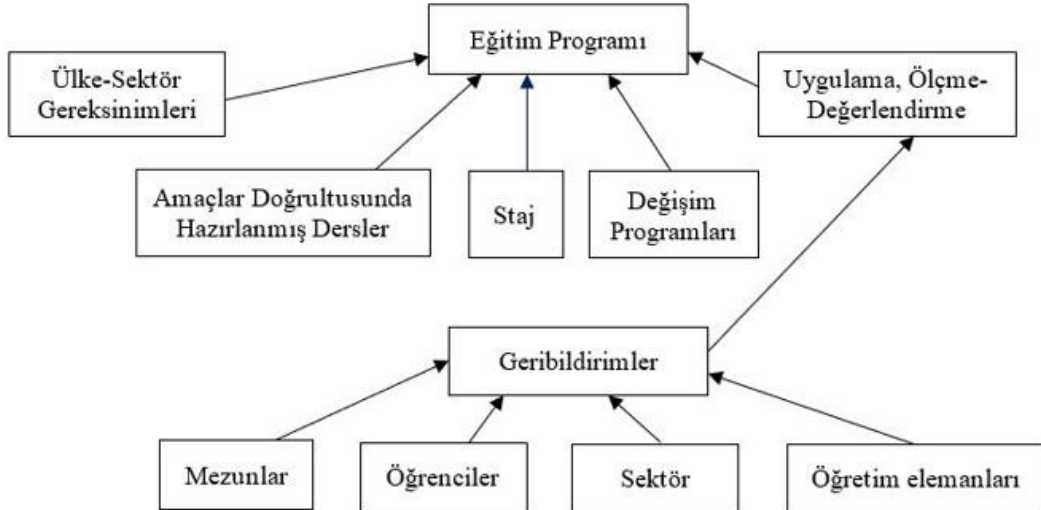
Eğitim Programı

Ülke-Sektör Gereksinimleri

Uygulama, Ölçme-Değerlendirme

Amaçlar Doğrultusunda Hazırlanmış Dersler

Staj

Değişim Programları

Geribildirimler

Mezunlar

Öğrenciler

Sektör

Öğretim elemanları